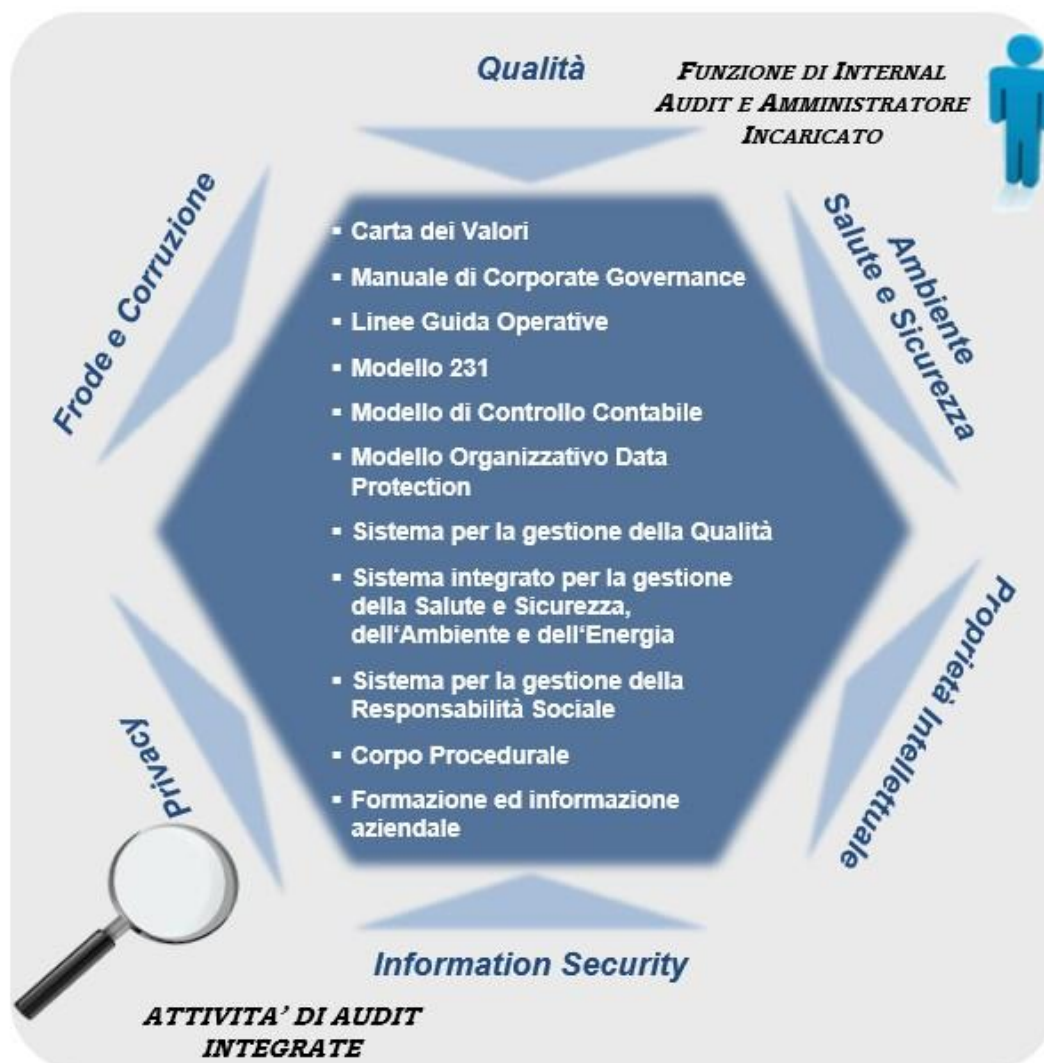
Qualità

FUNZIONE DI INTERNAL AUDIT E AMMINISTRATORE INCARICATO

Frode e Corruzione

Ambiente Salute e Sicurezza

- Carta dei Valori
- Manuale di Corporate Governance
- Linee Guida Operative
- Modello 231
- Modello di Controllo Contabile
- Modello Organizzativo Data Protection
- Sistema per la gestione della Qualità
- Sistema integrato per la gestione della Salute e Sicurezza, dell'Ambiente e dell'Energia
- Sistema per la gestione della Responsabilità Sociale
- Corpo Procedurale
- Formazione ed informazione aziendale

Privacy

Proprietà Intellettuale

Information Security

ATTIVITA' DI AUDIT INTEGRATE